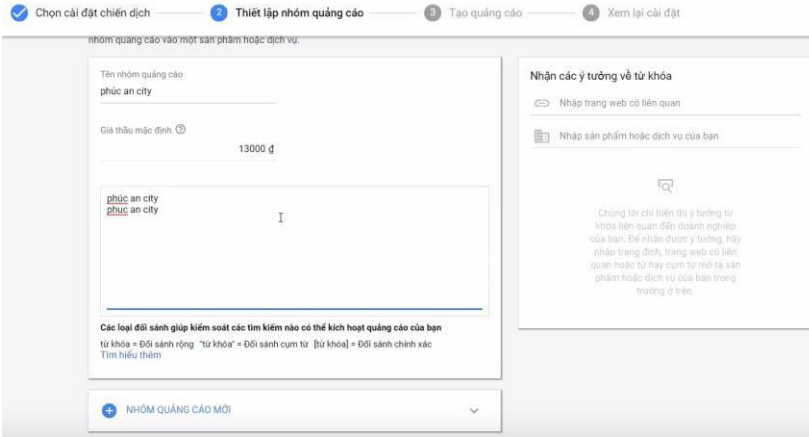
Chọn cài đặt chiến dịch  2 Thiết lập nhóm quảng cáo  3 Tạo quảng cáo  4 Xem lại cài đặt

nhóm quảng cáo vào một sản phẩm hoặc dịch vụ.

Tên nhóm quảng cáo
phúc an city

Giá thầu mặc định
13000 ₫

phúc an city
phuc an city

Các loại đối sánh giúp kiểm soát các tìm kiếm nào có thể kích hoạt quảng cáo của bạn

từ khóa = Đối sánh rộng "từ khóa" = Đối sánh cụm từ [từ khóa] = Đối sánh chính xác
Tìm hiểu thêm

NHÓM QUẢNG CÁO MỚI

Nhận các ý tưởng về từ khóa

Nhập trang web có liên quan

Nhập sản phẩm hoặc dịch vụ của bạn

Chúng tôi chỉ hiển thị ý tưởng từ khóa liên quan đến doanh nghiệp của bạn. Để nhận được ý tưởng, hãy nhập trang đích, trang web có liên quan hoặc từ hay cụm từ mô tả sản phẩm hoặc dịch vụ của bạn trong trường ở trên.